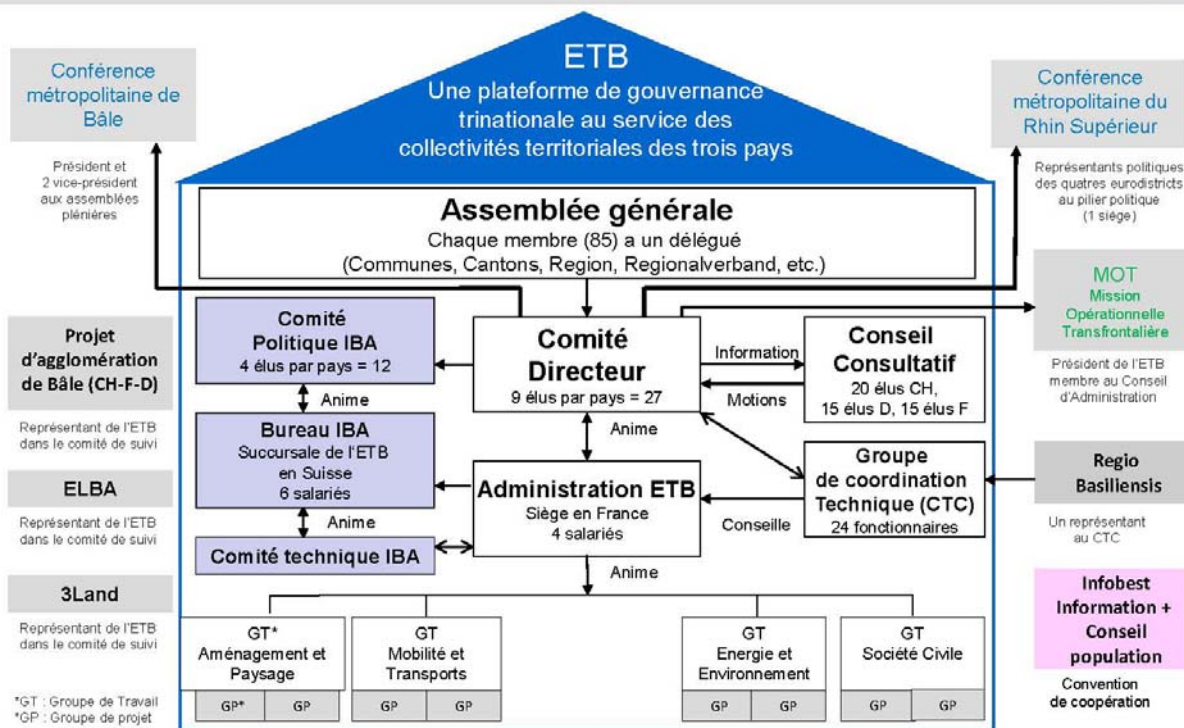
ETB
Une plateforme de gouvernance trinationale au service des collectivités territoriales des trois pays

Conférence métropolitaine de Bâle

Président et 2 vice-président aux assemblées plénières

Conférence métropolitaine du Rhin Supérieur

Représentants politiques des quatres eurodistricts au pilier politique (1 siège)

Assemblée générale
Chaque membre (85) a un délégué
(Communes, Cantons, Region, Regionalverband, etc.)

MOT
Mission Opérationnelle Transfrontalière

Président de l'ETB membre au Conseil d'Administration

Projet d'agglomération de Bâle (CH-F-D)

Représentant de l'ETB dans le comité de suivi

ELBA

Représentant de l'ETB dans le comité de suivi

3Land

Représentant de l'ETB dans le comité de suivi

Comité Politique IBA
4 élus par pays = 12

Anime

Bureau IBA
Succursale de l'ETB en Suisse
6 salariés

Anime

Comité technique IBA

Comité Directeur
9 élus par pays = 27

Information

Motions

Conseil Consultatif
20 élus CH, 15 élus D, 15 élus F

Anime

Groupe de coordination Technique (CTC)
24 fonctionnaires

Administration ETB
Siège en France
4 salariés

Conseille

Regio Basiliensis

Un représentant au CTC

Anime

Infobest Information + Conseil population

Convention de coopération

GT* Aménagement et Paysage
GP* GP

GT Mobilité et Transports
GP GP

GT Energie et Environnement
GP GP

GT Société Civile
GP GP

*GT : Groupe de Travail
*GP : Groupe de projet